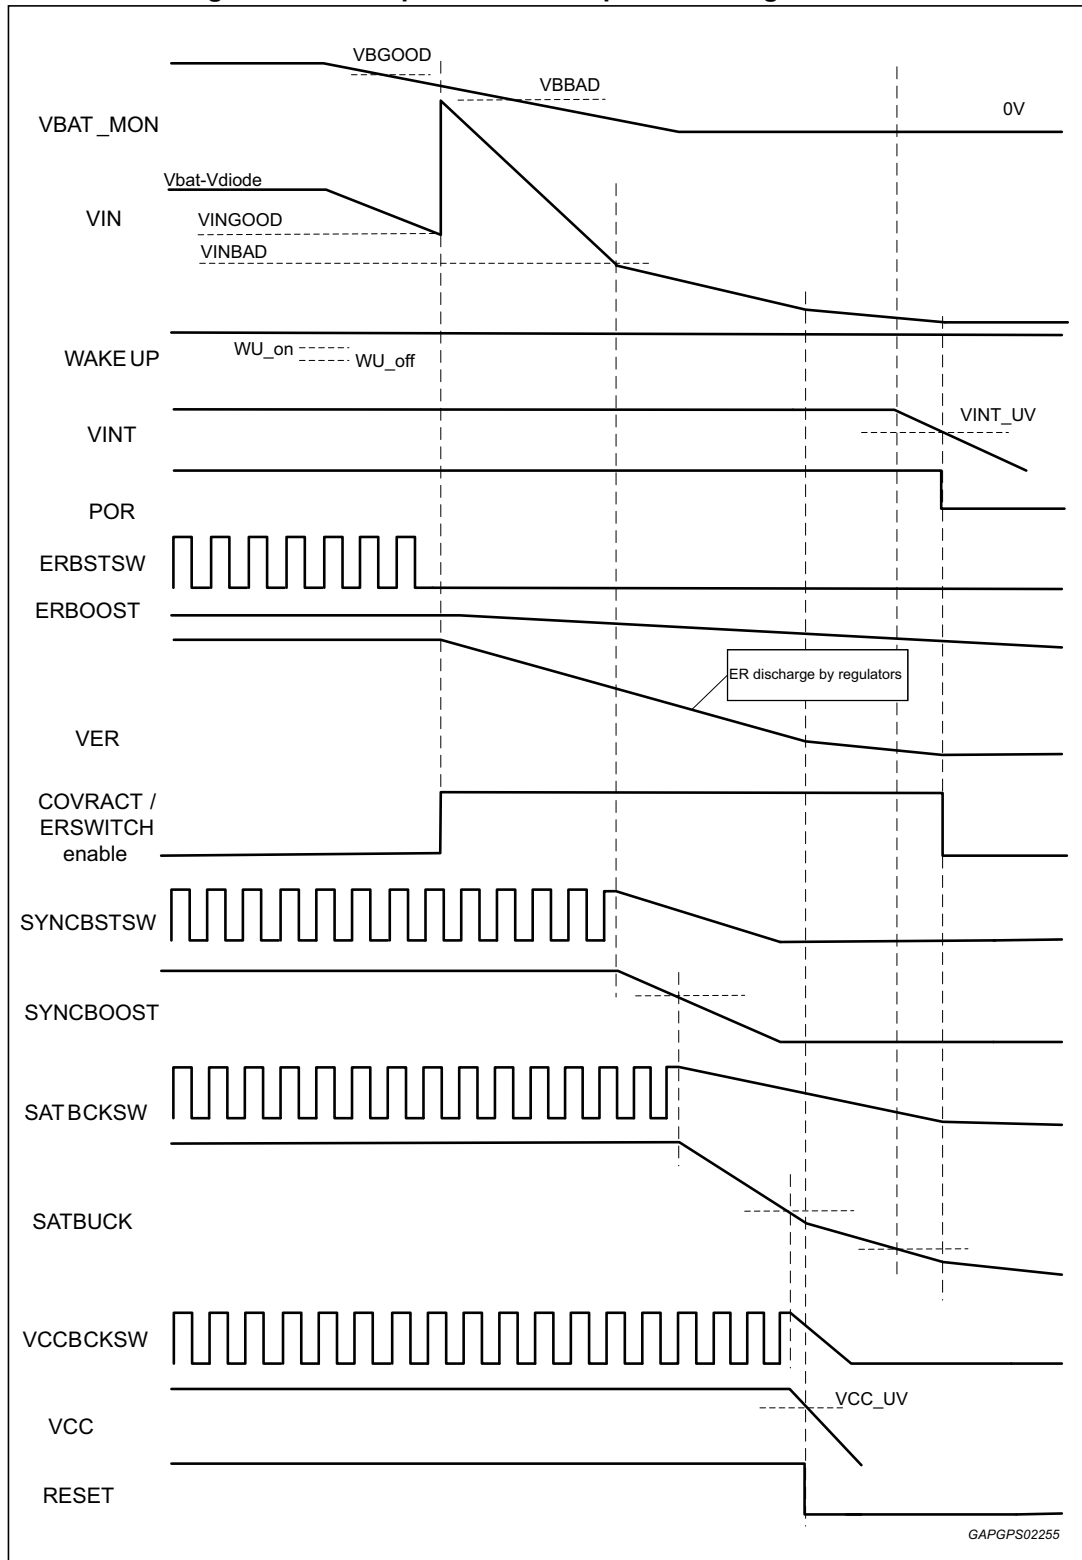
VBGOOD
VBBAD
VBAT _MON
0V
Vbat-Vdiode
VIN
VINGOOD
VINBAD
WAKE UP
WU_on
WU_off
VINT
VINT_UV
POR
ERBSTSW
ERBOOST
ER discharge by regulators
VER
COVRACT / ERSWITCH enable
SYNCBSTSW
SYNCBOOST
SAT BCKSW
SATBUCK
VCCBCKSW
VCC
VCC_UV
RESET
GAPGPS02255